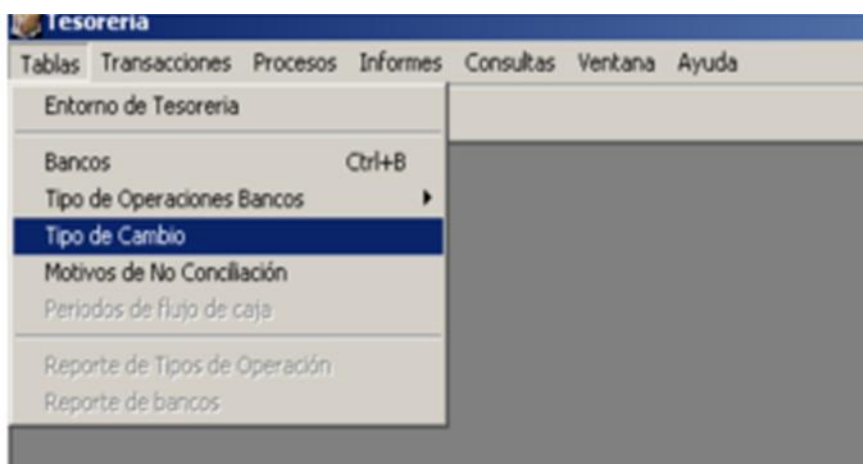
Tesoreria

Tablas Transacciones Procesos Informes Consultas Ventana Ayuda

Entorno de Tesoreria

Bancos Ctrl+B
Tipo de Operaciones Bancos
Tipo de Cambio
Motivos de No Conciliación
Periodos de flujo de caja

Reporte de Tipos de Operación
Reporte de bancos